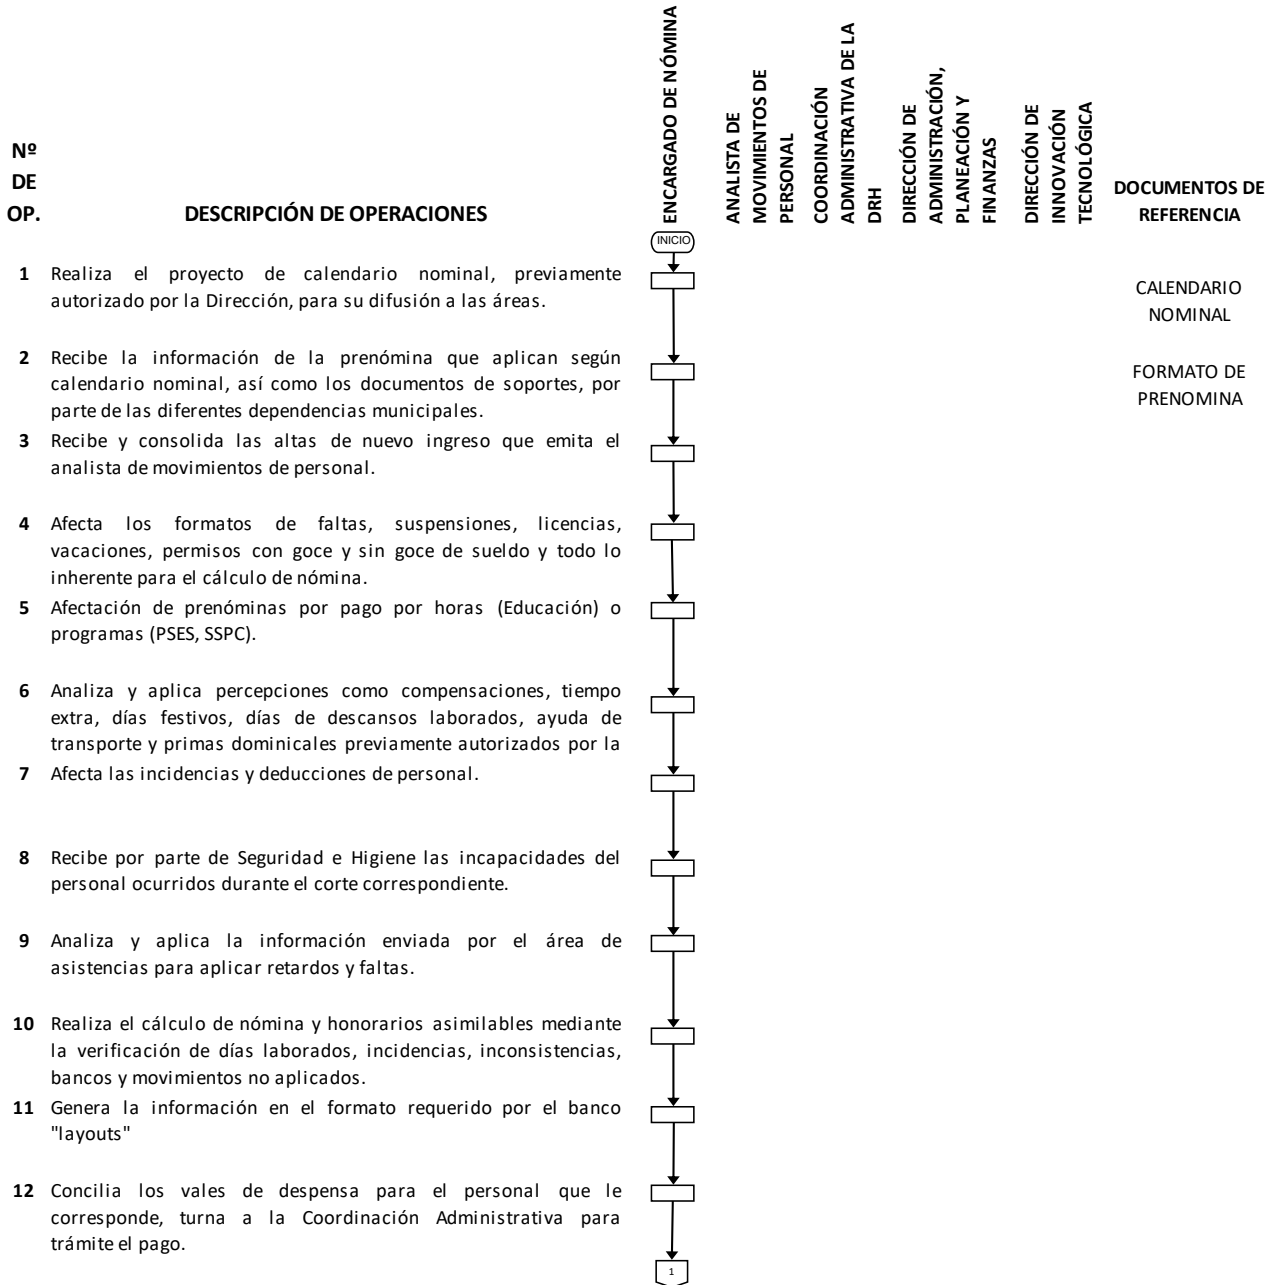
Nº DE OP.

DESCRIPCIÓN DE OPERACIONES

ENCARGADO DE NÓMINA

ANALISTA DE MOVIMIENTOS DE PERSONAL

COORDINACIÓN ADMINISTRATIVA DE LA DRH

DIRECCIÓN DE ADMINISTRACIÓN, PLANEACIÓN Y FINANZAS

DIRECCIÓN DE INNOVACIÓN TECNOLÓGICA

DOCUMENTOS DE REFERENCIA

INICIO

1 Realiza el proyecto de calendario nominal, previamente autorizado por la Dirección, para su difusión a las áreas.

CALENDARIO NOMINAL

2 Recibe la información de la prenómina que aplican según calendario nominal, así como los documentos de soportes, por parte de las diferentes dependencias municipales.

FORMATO DE PRENOMINA

3 Recibe y consolida las altas de nuevo ingreso que emita el analista de movimientos de personal.

4 Afecta los formatos de faltas, suspensiones, licencias, vacaciones, permisos con goce y sin goce de sueldo y todo lo inherente para el cálculo de nómina.

5 Afectación de prenóminas por pago por horas (Educación) o programas (PSES, SSPC).

6 Analiza y aplica percepciones como compensaciones, tiempo extra, días festivos, días de descansos laborados, ayuda de transporte y primas dominicales previamente autorizados por la

7 Afecta las incidencias y deducciones de personal.

8 Recibe por parte de Seguridad e Higiene las incapacidades del personal ocurridos durante el corte correspondiente.

9 Analiza y aplica la información enviada por el área de asistencias para aplicar retardos y faltas.

10 Realiza el cálculo de nómina y honorarios asimilables mediante la verificación de días laborados, incidencias, inconsistencias, bancos y movimientos no aplicados.

11 Genera la información en el formato requerido por el banco "layouts"

12 Concilia los vales de despensa para el personal que le corresponde, turna a la Coordinación Administrativa para trámite el pago.

1